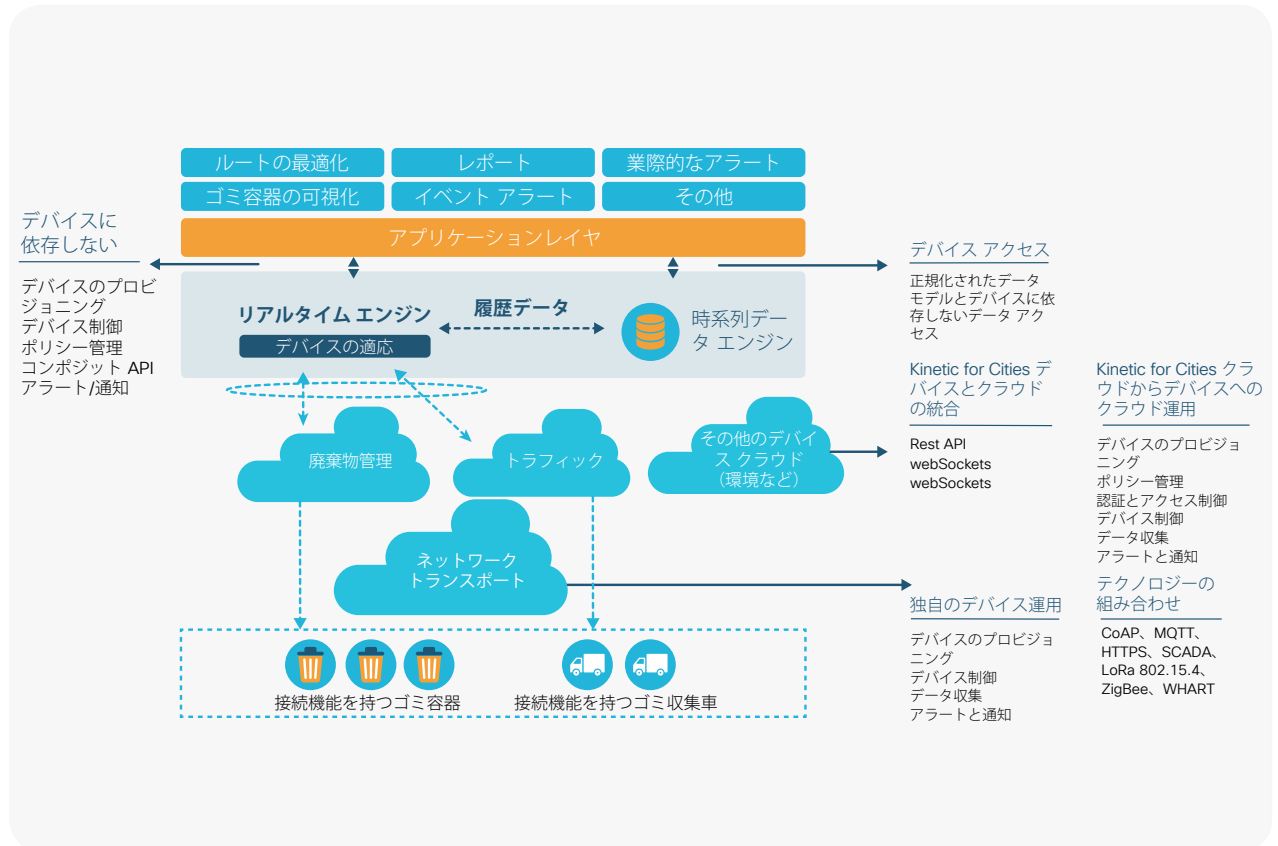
ルートの最適化

レポート

業際的なアラート

ゴミ容器の可視化

イベント アラート

その他

アプリケーションレイヤ

デバイスに依存しない

デバイスのプロビジョニング
デバイス制御
ポリシー管理
コンポジット API
アラート/通知

リアルタイム エンジン

デバイスの適応

履歴データ

時系列データ エンジン

デバイス アクセス

正規化されたデータモデルとデバイスに依存しないデータ アクセス

Kinetic for Cities デバイスとクラウドの統合

Rest API
webSockets
webSockets

Kinetic for Cities クラウドからデバイスへのクラウド運用

デバイスのプロビジョニング
ポリシー管理
認証とアクセス制御
デバイス制御
データ収集
アラートと通知

廃棄物管理

トラフィック

その他のデバイス クラウド（環境など）

ネットワーク トランスポート

独自のデバイス運用

デバイスのプロビジョニング
デバイス制御
データ収集
アラートと通知

テクノロジーの組み合わせ

CoAP、MQTT、HTTPS、SCADA、LoRa 802.15.4、ZigBee、WHART

接続機能を持つゴミ容器

接続機能を持つゴミ収集車